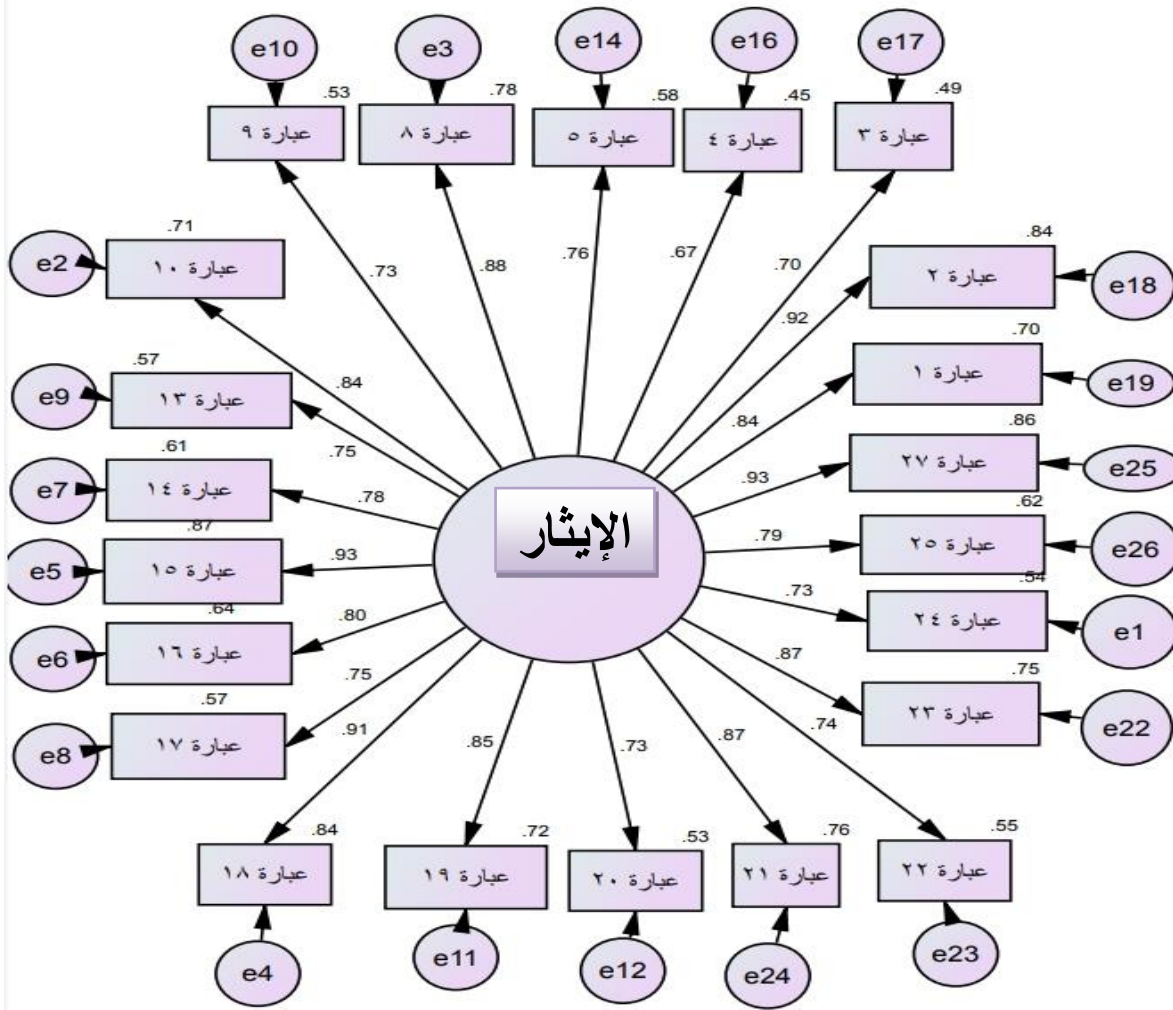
e10
.53
عبارة ٩
e3
.78
عبارة ٨
e14
.58
عبارة ٥
e16
.45
عبارة ٤
e17
.49
عبارة ٣

.71
e2
عبارة ١٠
.73
.88
.76
.67
.70
.84
عبارة ٢
e18
.92
.70
عبارة ١
e19

.57
e9
عبارة ١٣
.84
.75
.84
.86
عبارة ٢٧
e25
.61
e7
عبارة ١٤
.78
.93
.62
الإيثار
.87
e5
عبارة ١٥
.93
.79
عبارة ٢٥
e26
.54
.64
.73
عبارة ٢٤
e1
e6
عبارة ١٦
.80
.87
.75
.75
عبارة ٢٣
e22
.57
e8
عبارة ١٧
.91
.85
.73
.87
.74

.84
عبارة ١٨
e4
.72
عبارة ١٩
e11
.53
عبارة ٢٠
e12
.76
عبارة ٢١
e24
.55
عبارة ٢٢
e23